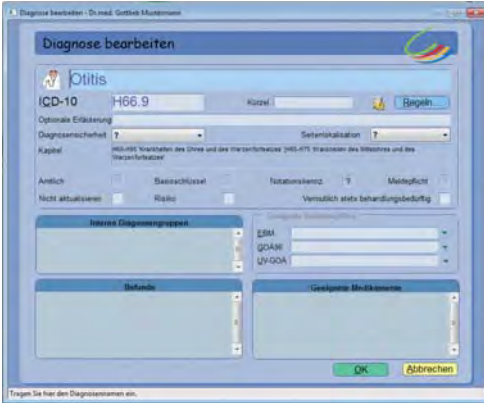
Diagnose bearbeiten - Dr.med. Gottlieb Mustermann

Diagnose bearbeiten

Otitis

ICD-10 H66.9 Kürzel Regeln

Optionale Erläuterung

Diagnosesicherheit ? Seitenlokalisation ?

Kapitel H60-H95 Krankheiten des Ohres und des Warzenfortsatzes' [H65-H75 Krankheiten des Mittelohres und des Warzenfortsatzes]

Amtlich Basisschlüssel Notationskennz. ? Meldepflicht

Nicht aktualisieren Risiko Vermutlich stets behandlungsbedürftig

Interne Diagnosengruppen

Geeignete Abrechnungsziffern

EBM

GOÄ/(I)

UV-GOÄ

Befunde

Geeignete Medikamente

OK Abbrechen

Tragen Sie hier den Diagnosenamen ein.